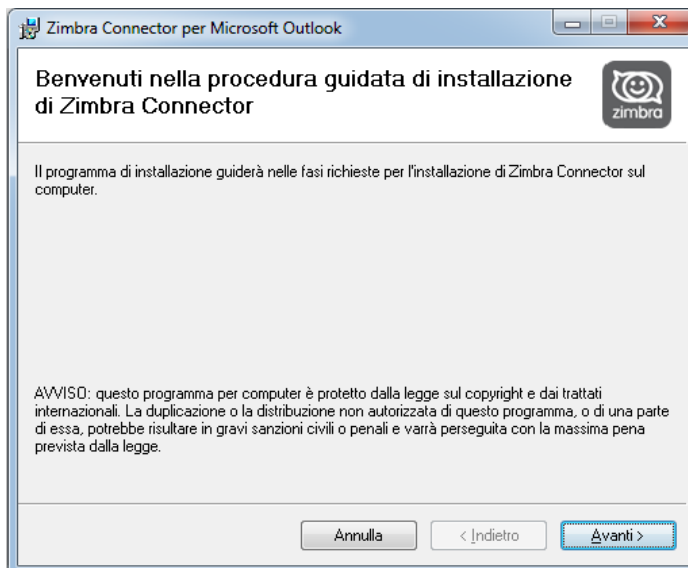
Zimbra Connector per Microsoft Outlook

Benvenuti nella procedura guidata di installazione di Zimbra Connector

zimbra

Il programma di installazione guiderà nelle fasi richieste per l'installazione di Zimbra Connector sul computer.

AVVISO: questo programma per computer è protetto dalla legge sul copyright e dai trattati internazionali. La duplicazione o la distribuzione non autorizzata di questo programma, o di una parte di essa, potrebbe risultare in gravi sanzioni civili o penali e varrà perseguita con la massima pena prevista dalla legge.

Annulla

< Indietro

Avanti >